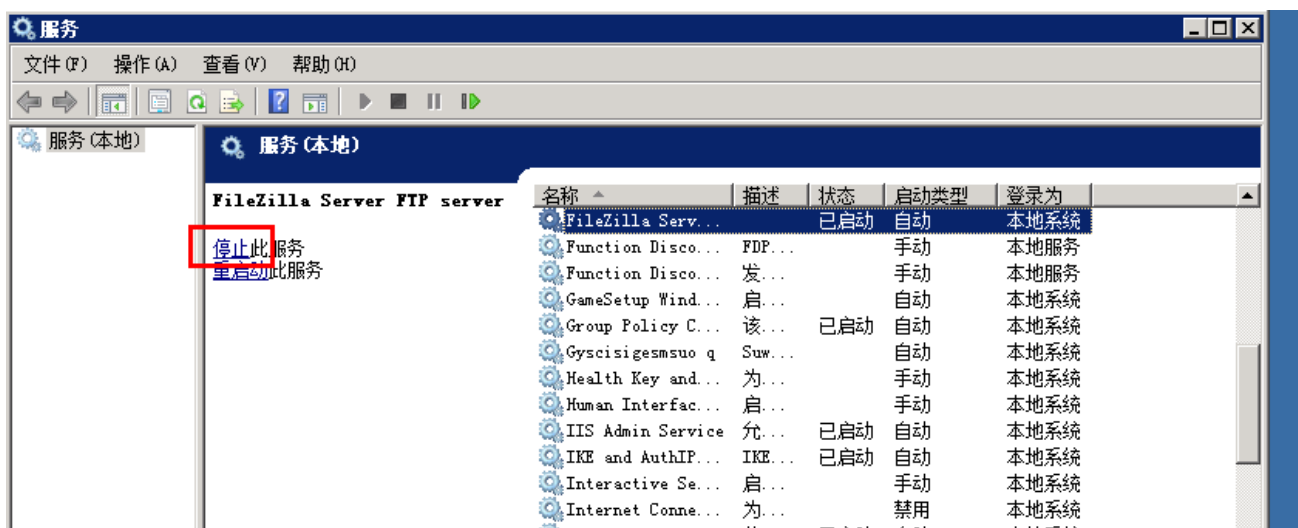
服务

文件(F) 操作(A) 查看(V) 帮助(H)

服务(本地)

服务(本地)

FileZilla Server FTP server

停止此服务
重启动此服务

| 名称 | 描述 | 状态 | 启动类型 | 登录为 |
|---|---|---|---|---|
| FileZilla Serv... | | 已启动 | 自动 | 本地系统 |
| Function Disco... | FDP... | | 手动 | 本地服务 |
| Function Disco... | 发... | | 手动 | 本地服务 |
| GameSetup Wind... | 启... | | 自动 | 本地系统 |
| Group Policy C... | 该... | 已启动 | 自动 | 本地系统 |
| Gyscisigesmsuo q | Suw... | | 自动 | 本地系统 |
| Health Key and... | 为... | | 手动 | 本地系统 |
| Human Interfac... | 启... | | 手动 | 本地系统 |
| IIS Admin Service | 允... | 已启动 | 自动 | 本地系统 |
| IKE and AuthIP... | IKE... | 已启动 | 自动 | 本地系统 |
| Interactive Se... | 启... | | 手动 | 本地系统 |
| Internet Conne... | 为... | | 禁用 | 本地系统 |